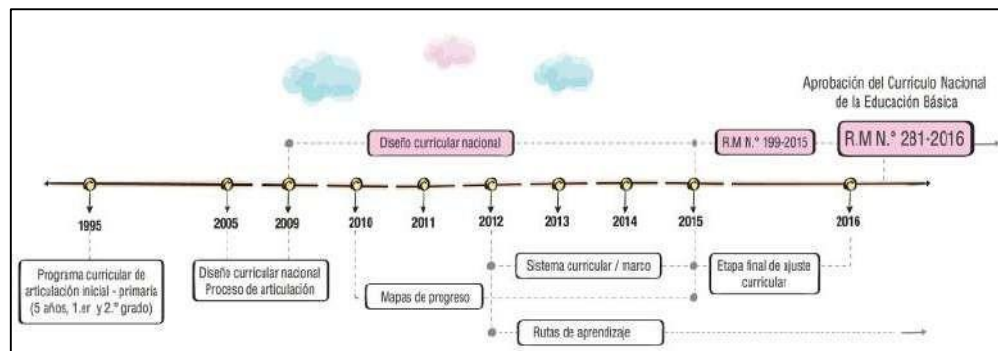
Aprobación del Currículo Nacional de la Educación Básica

Diseño curricular nacional

R.M N.° 199-2015

R.M N.° 281-2016

1995

2005

2009

2010

2011

2012

2013

2014

2015

2016

Programa curricular de articulación inicial - primaria (5 años, 1.er y 2.° grado)

Diseño curricular nacional Proceso de articulación

Sistema curricular / marco

Etapa final de ajuste curricular

Mapas de progreso

Rutas de aprendizaje